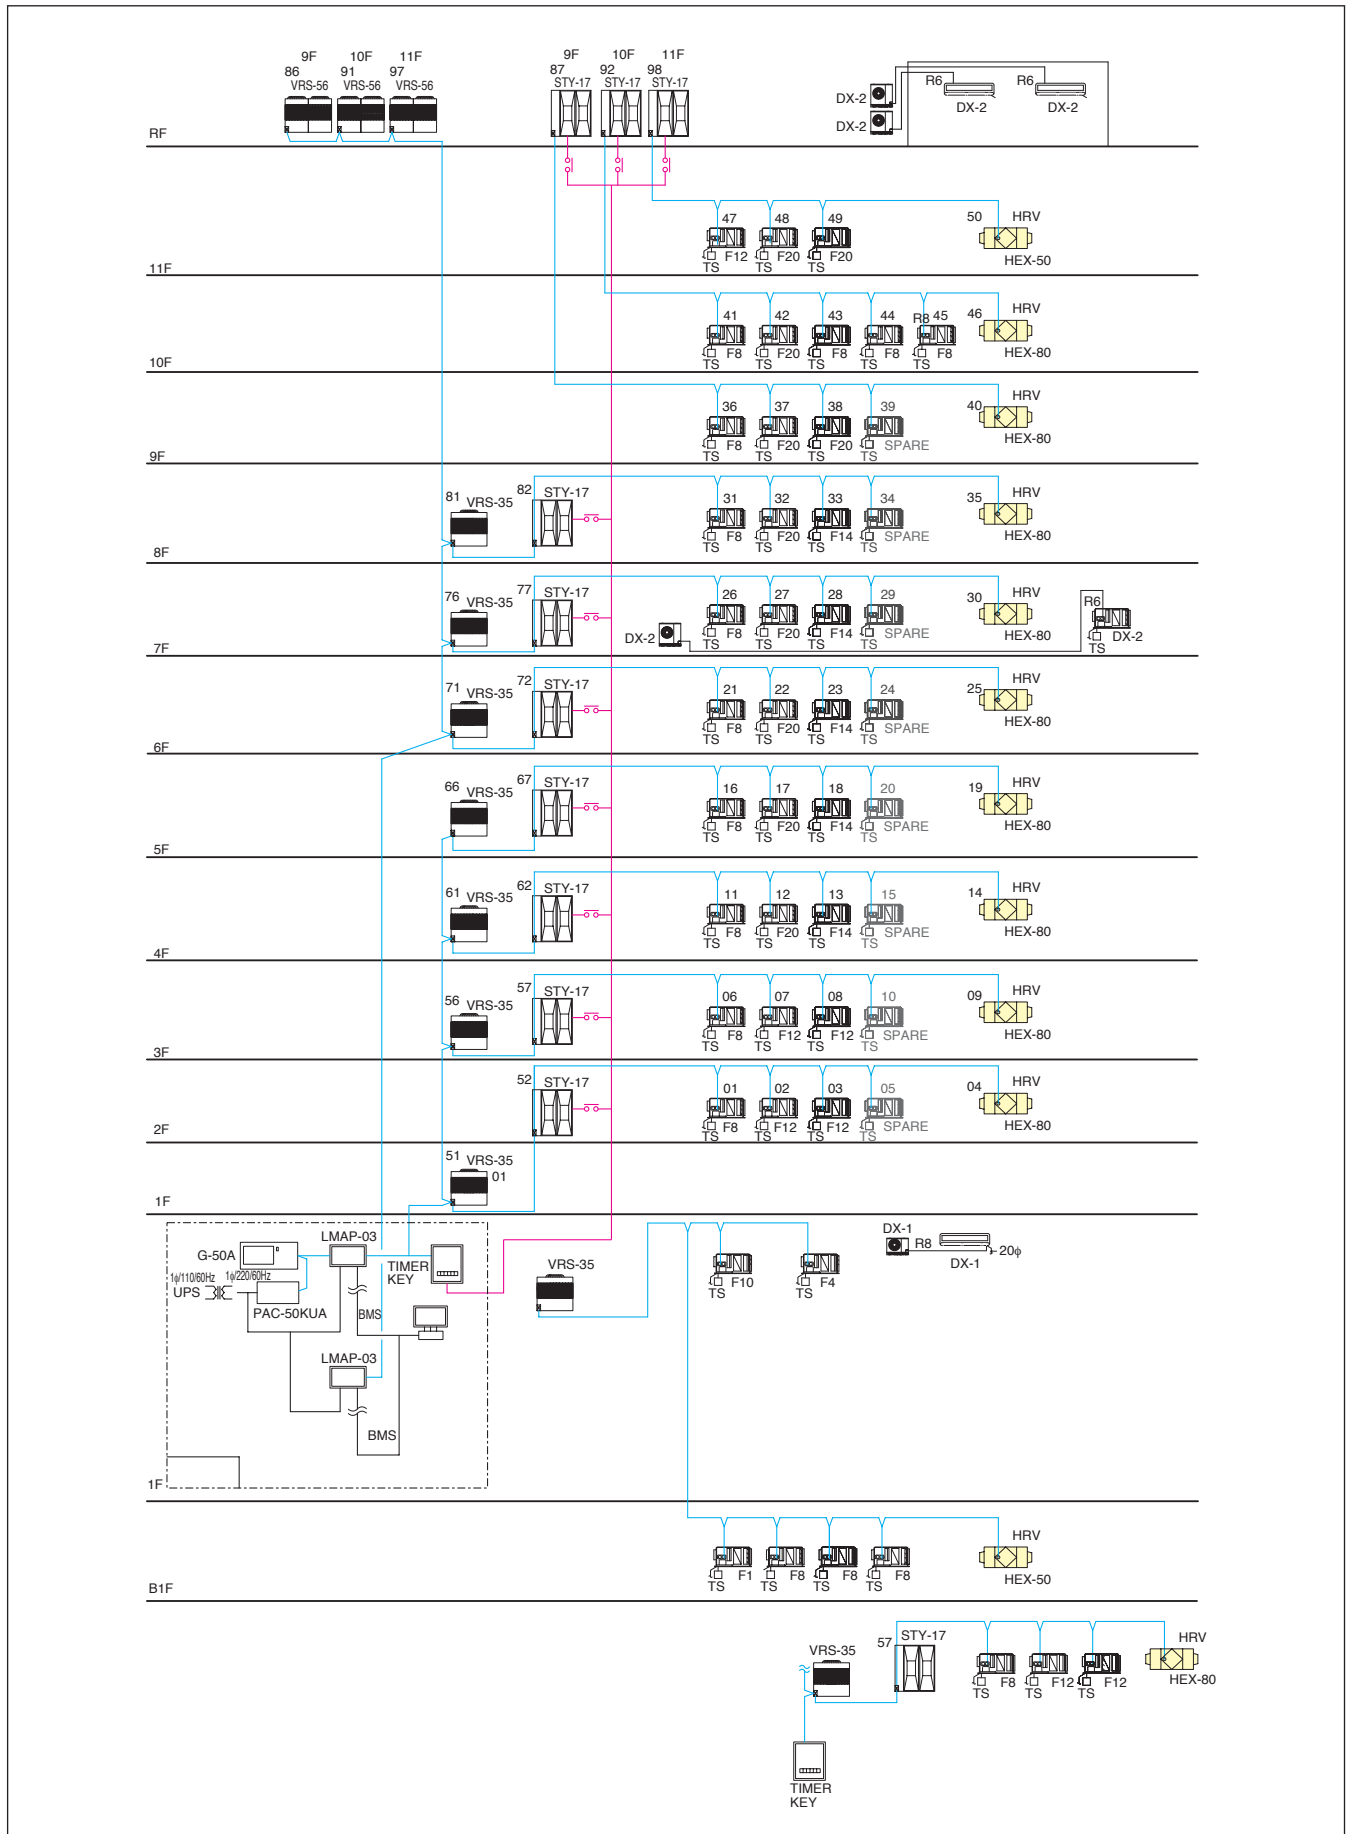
9F 10F 11F
86 91 97
VRS-56 VRS-56 VRS-56

9F 10F 11F
87 92 98
STY-17 STY-17 STY-17

DX-2 R6 R6
DX-2 DX-2 DX-2

RF

47 48 49 50 HRV
F12 F20 F20
TS TS TS
HEX-50

11F

41 42 43 44 R8 45 46 HRV
F8 F20 F8 F8 F8
TS TS TS TS TS
HEX-80

10F

36 37 38 39 40 HRV
F8 F20 F20 SPARE
TS TS TS TS
HEX-80

9F

81 VRS-35 82 STY-17
31 32 33 34 35 HRV
F8 F20 F14 SPARE
TS TS TS TS
HEX-80

8F

76 VRS-35 77 STY-17
26 27 28 29 30 HRV
DX-2
F8 F20 F14 SPARE
TS TS TS TS
HEX-80
R6
DX-2
TS

7F

71 VRS-35 72 STY-17
21 22 23 24 25 HRV
F8 F20 F14 SPARE
TS TS TS TS
HEX-80

6F

66 VRS-35 67 STY-17
16 17 18 20 19 HRV
F8 F20 F14 SPARE
TS TS TS TS
HEX-80

5F

61 VRS-35 62 STY-17
11 12 13 15 14 HRV
F8 F20 F14 SPARE
TS TS TS TS
HEX-80

4F

56 VRS-35 57 STY-17
06 07 08 10 09 HRV
F8 F12 F12 SPARE
TS TS TS TS
HEX-80

3F

52 STY-17
01 02 03 05 04 HRV
F8 F12 F12 SPARE
TS TS TS TS
HEX-80

2F

51 VRS-35
01

1F

G-50A
LMAP-03
TIMER KEY
1φ/110/60Hz 1φ/220/60Hz
UPS
PAC-50KUA
BMS
LMAP-03
BMS
1F

VRS-35
F10 F4
TS TS
DX-1
R8
DX-1
20φ

HRV
F1 F8 F8 F8
TS TS TS TS
HEX-50

B1F

VRS-35
57 STY-17
HRV
F8 F12 F12
TS TS TS
HEX-80

TIMER
KEY